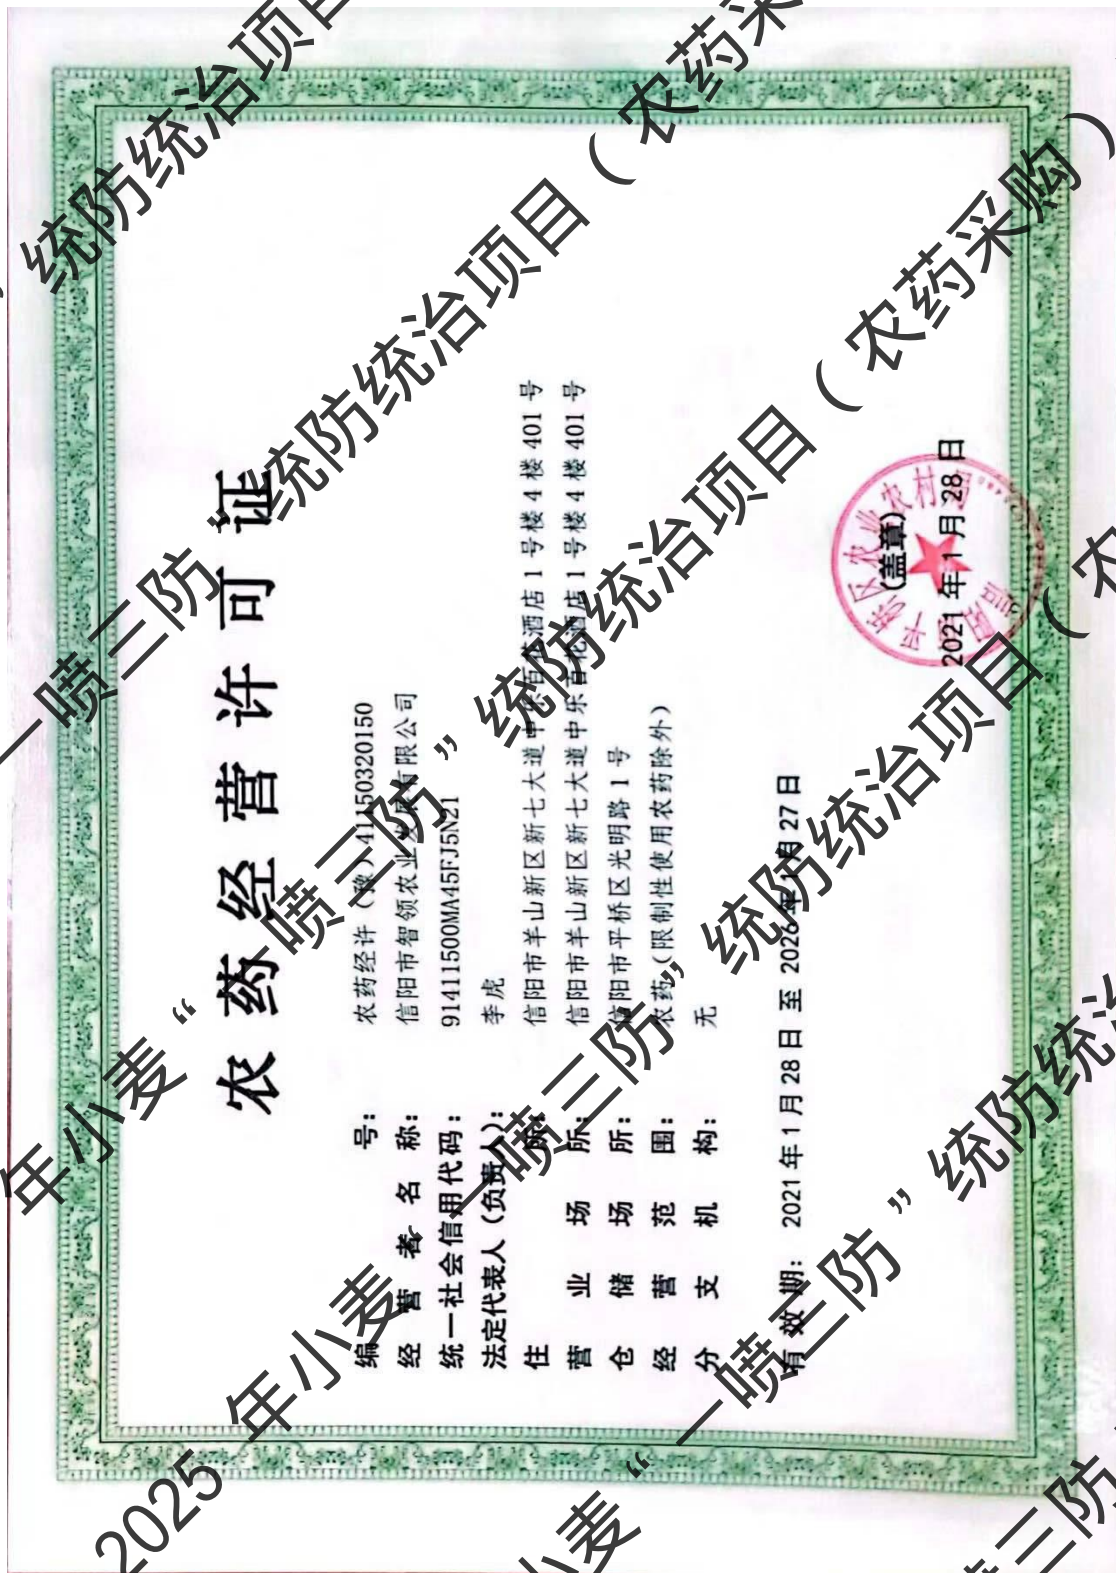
农药经营许可证

编 号：农药经许（豫）41150320150
经 营 者 名 称：信阳市智领农业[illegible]有限公司
统一社会信用代码：91411500MA45FJ5N21
法定代表人（负责人）：李虎
住 所：信阳市羊山新区新七大道中乐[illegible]酒店1号楼4楼401号
营 业 场 所：信阳市羊山新区新七大道中乐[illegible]店1号楼4楼401号
仓 储 场 所：信阳市平桥区光明路1号
经 营 范 围：农药（限制性使用农药除外）
分 支 机 构：无
有 效 期：2021年1月28日 至 2026年1月27日

（盖章）
2021年1月28日

2025年小麦“一喷三防”统防统治项目（农药采购）
2025年小麦“一喷三防”统防统治项目（农药采购）
2025年小麦“一喷三防”统防统治项目（农药采购）